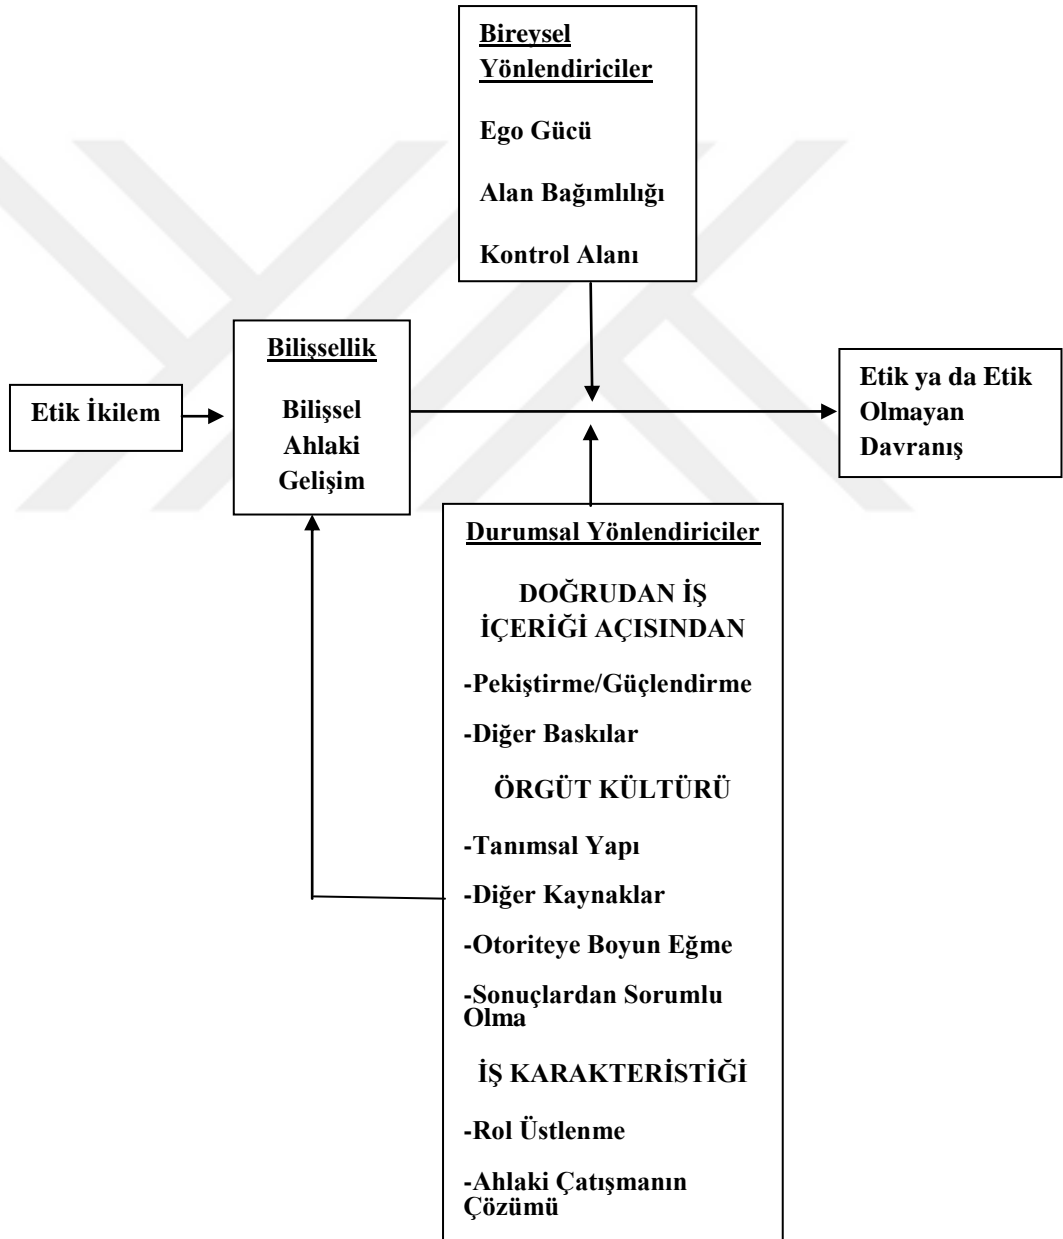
Bireysel Yönlendiriciler

Ego Gücü

Alan Bağımlılığı

Kontrol Alanı

Etik İkilem

Bilişsellik

Bilişsel Ahlaki Gelişim

Etik ya da Etik Olmayan Davranış

Durumsal Yönlendiriciler

DOĞRUDAN İŞ İÇERİĞİ AÇISINDAN

-Pekiştirme/Güçlendirme

-Diğer Baskılar

ÖRGÜT KÜLTÜRÜ

-Tanımsal Yapı

-Diğer Kaynaklar

-Otoriteye Boyun Eğme

-Sonuçlardan Sorumlu Olma

İŞ KARAKTERİSTİĞİ

-Rol Üstlenme

-Ahlaki Çatışmanın Çözümü